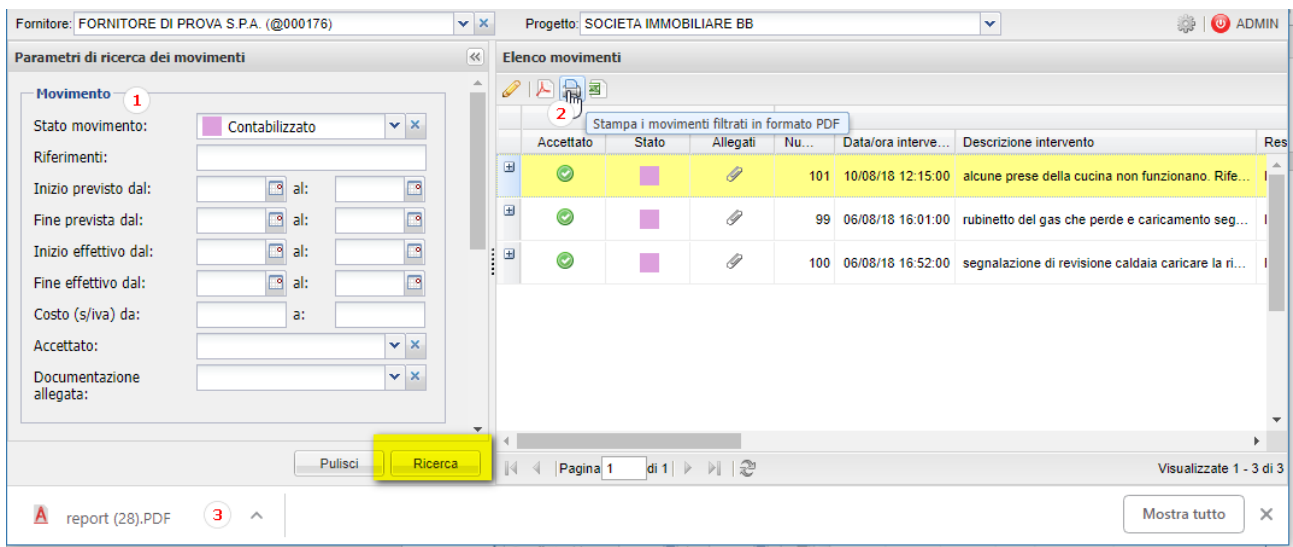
Fornitore: FORNITORE DI PROVA S.P.A. (@000176)

Progetto: SOCIETA IMMOBILIARE BB

ADMIN

Parametri di ricerca dei movimenti

Movimento 1

Stato movimento: Contabilizzato

Riferimenti:

Inizio previsto dal: al:

Fine prevista dal: al:

Inizio effettivo dal: al:

Fine effettivo dal: al:

Costo (s/iva) da: a:

Accettato:

Documentazione allegata:

Pulisci Ricerca

Elenco movimenti

2

Stampa i movimenti filtrati in formato PDF

| | Accettato | Stato | Allegati | Nu... | Data/ora interve... | Descrizione intervento | Res |
|---|---|---|---|---|---|---|---|
| ⊞ | | | | 101 | 10/08/18 12:15:00 | alcune prese della cucina non funzionano. Rife... | I |
| ⊞ | | | | 99 | 06/08/18 16:01:00 | rubinetto del gas che perde e caricamento seg... | I |
| ⊞ | | | | 100 | 06/08/18 16:52:00 | segnalazione di revisione caldaia caricare la ri... | I |

Pagina 1 di 1

Visualizzate 1 - 3 di 3

report (28).PDF 3

Mostra tutto